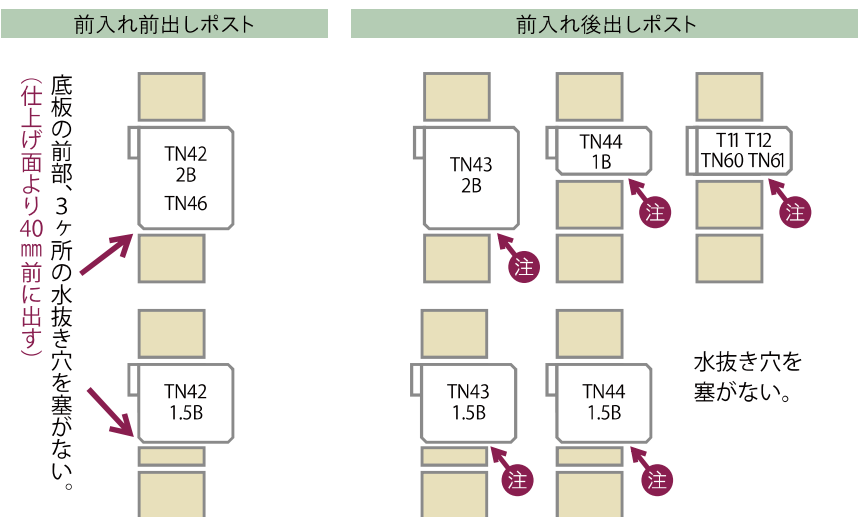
前入れ前出しポスト

底板の前部、3ヶ所の水抜き穴を塞がない。

(仕上げ面より40㎜前に出す)

TN42
2B
TN46

TN42
1.5B

前入れ後出しポスト

TN43
2B

注

TN44
1B

注

T11 T12
TN60 TN61

注

TN43
1.5B

注

TN44
1.5B

注

水抜き穴を塞がない。